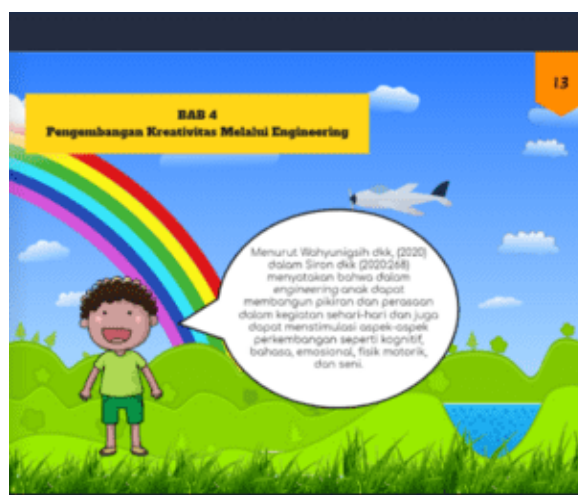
13

BAB 4
Pengembangan Kreativitas Melalui Engineering

Menurut Wahyuningsih dkk, (2020) dalam Siron dkk (2020:268) menyatakan bahwa dalam engineering anak dapat membangun pikiran dan perasaan dalam kegiatan sehari-hari dan juga dapat menstimulasi aspek-aspek perkembangan seperti kognitif, bahasa, emosional, fisik motorik, dan seni.